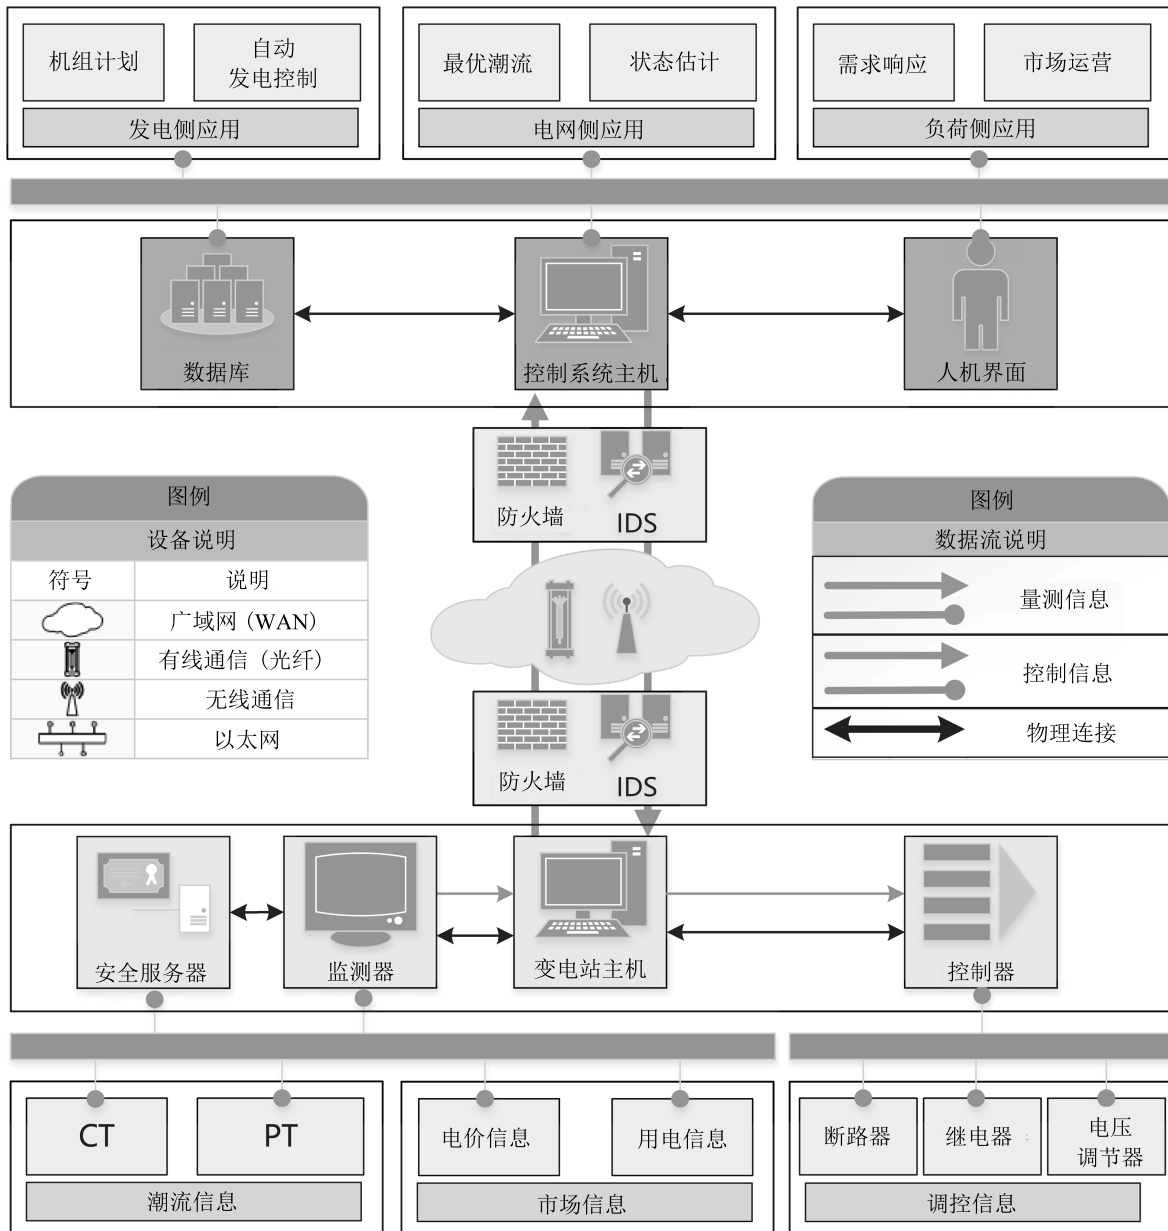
机组计划

自动
发电控制

发电侧应用

最优潮流

状态估计

电网侧应用

需求响应

市场运营

负荷侧应用

数据库

控制系统主机

人机界面

防火墙

IDS

图例

设备说明

| 符号 | 说明 |
|---|---|
|  | 广域网（WAN） |
|  | 有线通信（光纤） |
|  | 无线通信 |
|  | 以太网 |

图例

数据流说明

量测信息

控制信息

物理连接

防火墙

IDS

安全服务器

监测器

变电站主机

控制器

CT

PT

潮流信息

电价信息

用电信息

市场信息

断路器

继电器

电压
调节器

调控信息